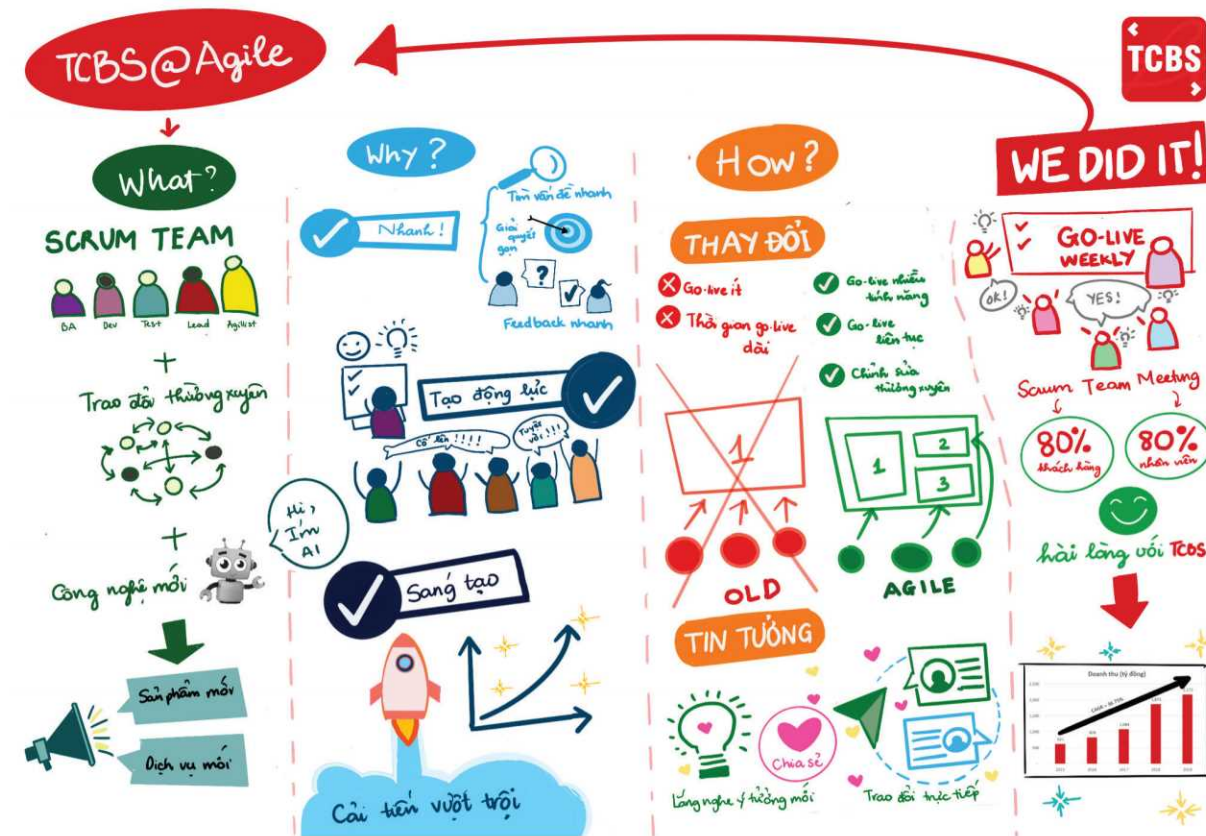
TCBS@Agile

TCBS

WE DID IT!

What?

SCRUM TEAM

BA Dev Test Lead Agilist

+

Trao đổi thường xuyên

+

Công nghệ mới

Sản phẩm mới

Dịch vụ mới

Why?

Nhanh!

Tìm vấn đề nhanh

Giải quyết gọn

?

Feedback nhanh

Tạo động lực

Cố lên!!!!

Tuyệt vời!!!

Hi, I'm AI

Sáng tạo

Cải tiến vượt trội

How?

THAY ĐỔI

Go-live ít

Thời gian go-live dài

Go-live nhiều tính năng

Go-live liên tục

Chỉnh sửa thường xuyên

1

1 2 3

OLD

AGILE

TIN TƯỞNG

Chia sẻ

Lắng nghe ý tưởng mới

Trao đổi trực tiếp

GO-LIVE WEEKLY

OK!

YES!

Scrum Team Meeting

80% khách hàng

80% nhân viên

hài lòng với TCBS

Doanh thu (tỷ đồng)

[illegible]